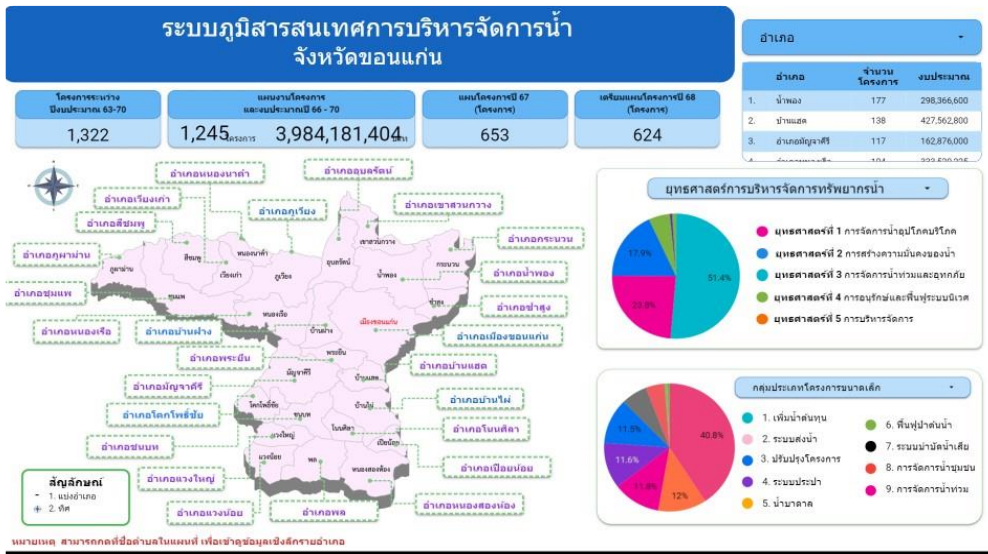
ระบบภูมิสารสนเทศการบริหารจัดการน้ำ
จังหวัดขอนแก่น

อำเภอ

| อำเภอ | จำนวนโครงการ | งบประมาณ |
|---|---|---|
| 1. น้ำพอง | 177 | 298,366,600 |
| 2. บ้านแฮด | 138 | 427,562,800 |
| 3. อำเภอมัญจาคีรี | 117 | 162,876,000 |

โครงการระยะยาว ปีงบประมาณ 63-70
1,322

แผนงานโครงการ และงบประมาณปี 66 - 70
1,245 โครงการ 3,984,181,404 บาท

แผนโครงการปี 67 (โครงการ)
653

เตรียมแผนโครงการปี 68 (โครงการ)
624

อำเภอหนองนาคำ
อำเภออุบลรัตน์
อำเภอเวียงเก่า
อำเภอภูเวียง
อำเภอเขาสวนกวาง
อำเภอสีชมพู
อำเภอกระนวน
อำเภอภูผาม่าน
อำเภอน้ำพอง
อำเภอชุมแพ
อำเภอซำสูง
อำเภอหนองเรือ
อำเภอบ้านฝาง
อำเภอเมืองขอนแก่น
อำเภอพระยืน
อำเภอบ้านแฮด
อำเภอมัญจาคีรี
อำเภอบ้านไผ่
อำเภอโคกโพธิ์ไชย
อำเภอโนนศิลา
อำเภอชนบท
อำเภอเปือยน้อย
อำเภอแวงใหญ่
อำเภอแวงน้อย
อำเภอพล
อำเภอหนองสองห้อง

สีชมพู
หนองนาคำ
เวียงเก่า
ภูเวียง
อุบลรัตน์
เขาสวนกวาง
กระนวน
น้ำพอง
ภูผาม่าน
ชุมแพ
หนองเรือ
บ้านฝาง
เมืองขอนแก่น
ซำสูง
พระยืน
มัญจาคีรี
บ้านแฮด
โคกโพธิ์ไชย
ชนบท
บ้านไผ่
โนนศิลา
แวงใหญ่
เปือยน้อย
แวงน้อย
พล
หนองสองห้อง

สัญลักษณ์
1. แบ่งอำเภอ
2. ทิศ

หมายเหตุ สามารถกดที่ชื่ออำเภอในแผนที่ เพื่อเข้าดูข้อมูลเชิงลึกรายอำเภอ

ยุทธศาสตร์การบริหารจัดการทรัพยากรน้ำ
51.4%
23.8%
17.9%
ยุทธศาสตร์ที่ 1 การจัดการน้ำอุปโภคบริโภค
ยุทธศาสตร์ที่ 2 การสร้างความมั่นคงของน้ำ
ยุทธศาสตร์ที่ 3 การจัดการน้ำท่วมและอุทกภัย
ยุทธศาสตร์ที่ 4 การอนุรักษ์และฟื้นฟูระบบนิเวศ
ยุทธศาสตร์ที่ 5 การบริหารจัดการ

กลุ่มประเภทโครงการขนาดเล็ก
40.8%
12%
11.8%
11.6%
11.5%
1. เพิ่มน้ำต้นทุน
2. ระบบส่งน้ำ
3. ปรับปรุงโครงการ
4. ระบบประปา
5. น้ำบาดาล
6. ฟื้นฟูป่าต้นน้ำ
7. ระบบบำบัดน้ำเสีย
8. การจัดการน้ำชุมชน
9. การจัดการน้ำท่วม